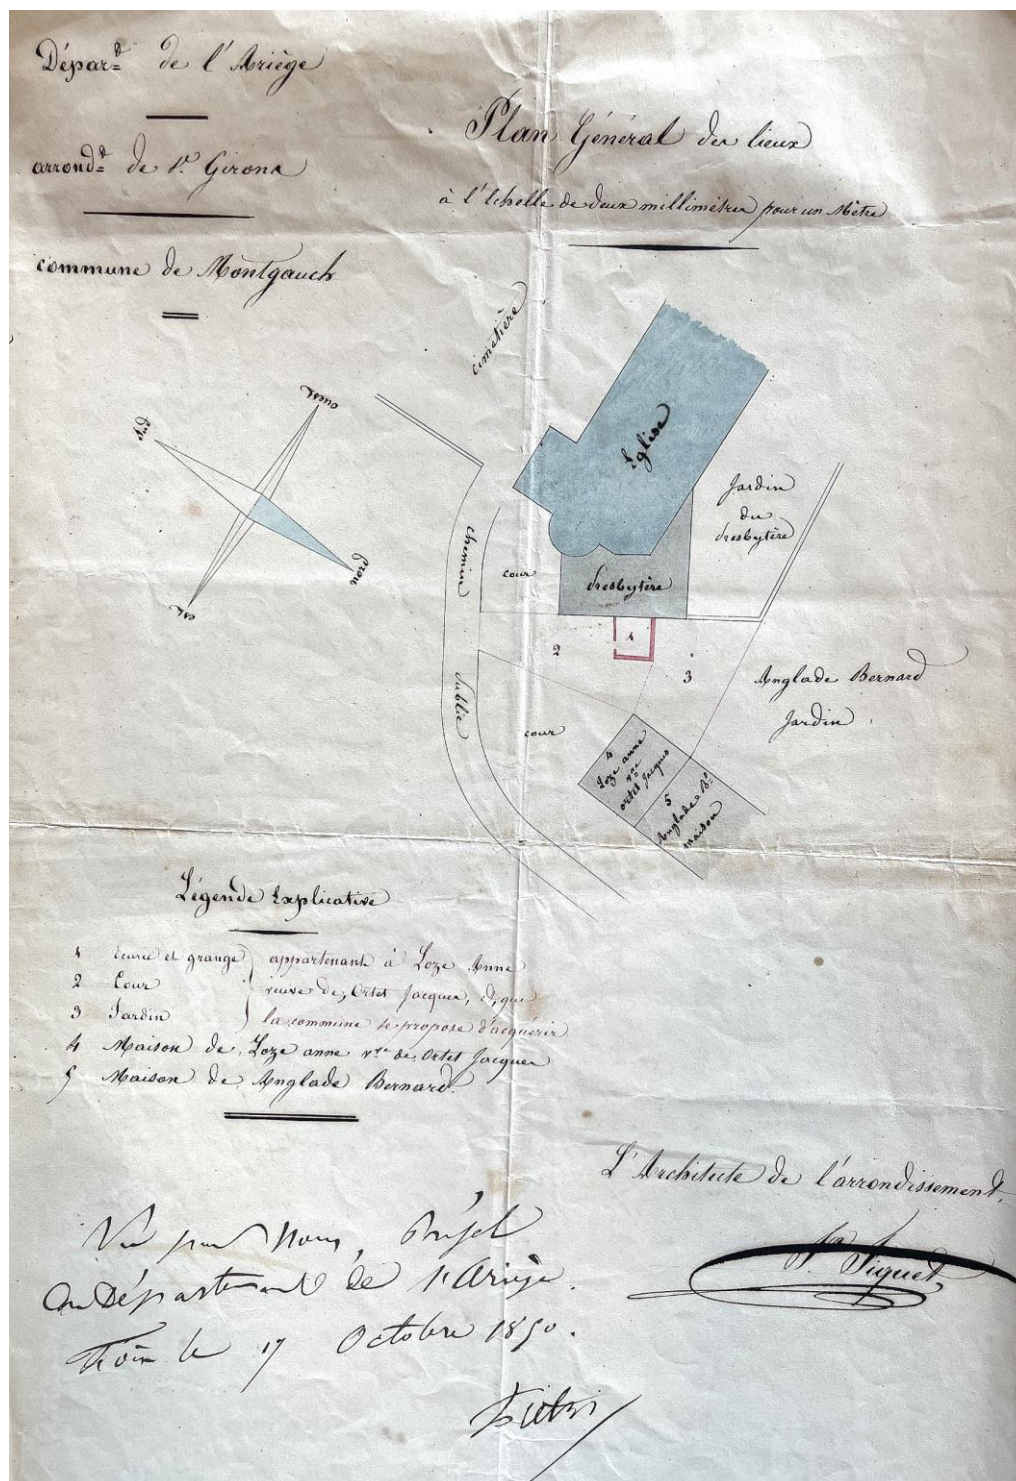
Départ. de l'Ariège

arrond. de St. Girons

commune de Montgauch

Plan Général des lieux

à l'échelle de deux millimètres pour un Mètre

ouest

sud

nord

est

cimetière

Eglise

Jardin du presbytère

chemin

cour

presbytère

1

2

3

Anglade Bernard Jardin

Sablié

cour

4 Loze anne vve Ortet Jacques

5 Anglade Bd maison

Légende Explicative

1 écurie et grange } appartenant à Loze Anne
2 Cour } veuve de Ortet Jacques, et que
3 Jardin } la commune se propose d'acquérir
4 Maison de Loze anne vve de Ortet Jacques
5 Maison de Anglade Bernard

L'Architecte de l'arrondissement.

J. Piquet

Vu par Nous, Préfet du Département de l'Ariège.
Foix le 17 Octobre 1850.

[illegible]